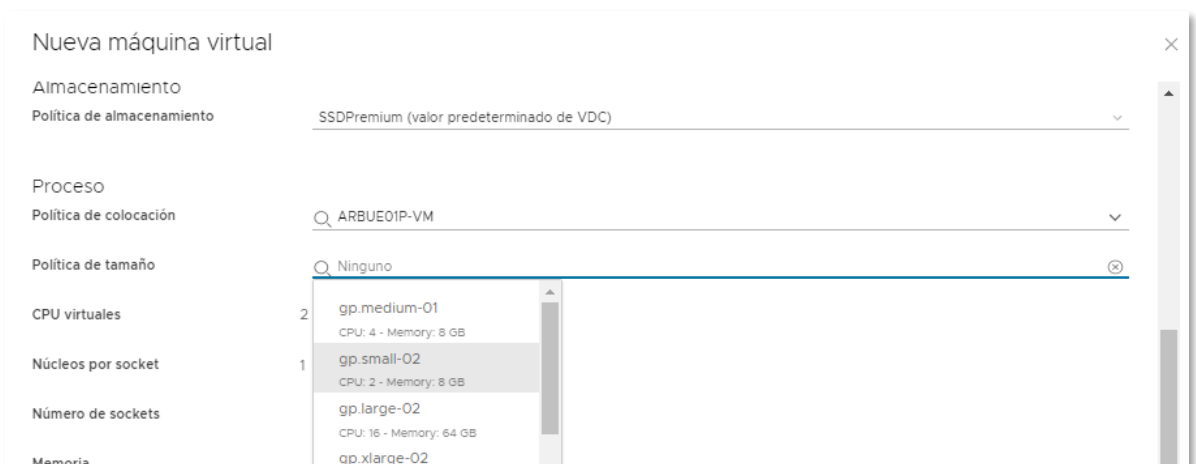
Nueva máquina virtual

×

Almacenamiento

Política de almacenamiento

SSDPremium (valor predeterminado de VDC)

Proceso

Política de colocación

ARBUE01P-VM

Política de tamaño

Ninguno

CPU virtuales

2

Núcleos por socket

1

Número de sockets

Memoria

gp.medium-01
CPU: 4 - Memory: 8 GB

gp.small-02
CPU: 2 - Memory: 8 GB

gp.large-02
CPU: 16 - Memory: 64 GB

gp.xlarge-02